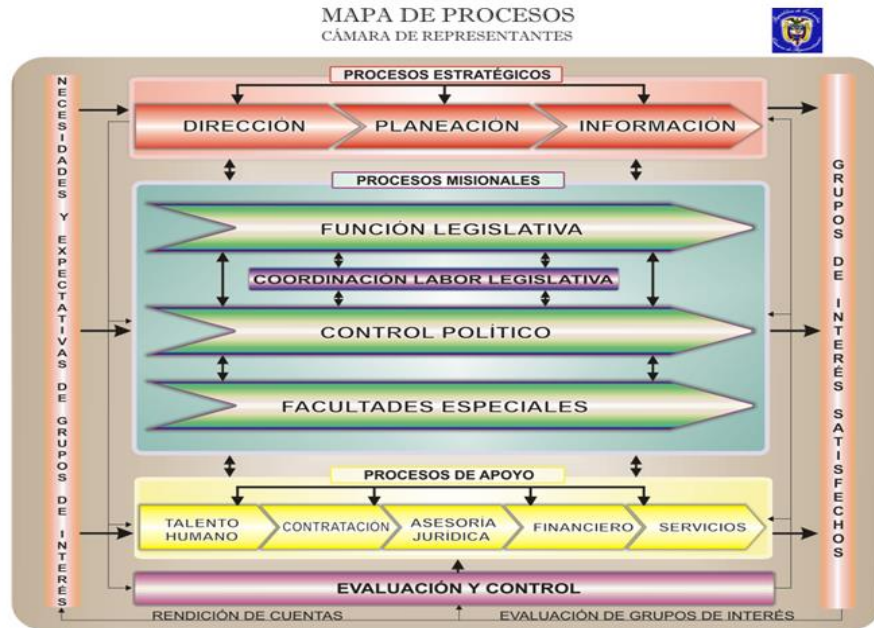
MAPA DE PROCESOS
CÁMARA DE REPRESENTANTES

NECESIDADES Y EXPECTATIVAS DE GRUPOS DE INTERÉS

PROCESOS ESTRATÉGICOS

DIRECCIÓN
PLANEACIÓN
INFORMACIÓN

PROCESOS MISIONALES

FUNCIÓN LEGISLATIVA
COORDINACIÓN LABOR LEGISLATIVA
CONTROL POLÍTICO
FACULTADES ESPECIALES

PROCESOS DE APOYO

TALENTO HUMANO
CONTRATACIÓN
ASESORÍA JURÍDICA
FINANCIERO
SERVICIOS

EVALUACIÓN Y CONTROL

RENDICIÓN DE CUENTAS
EVALUACIÓN DE GRUPOS DE INTERÉS

GRUPOS DE INTERÉS SATISFECHOS